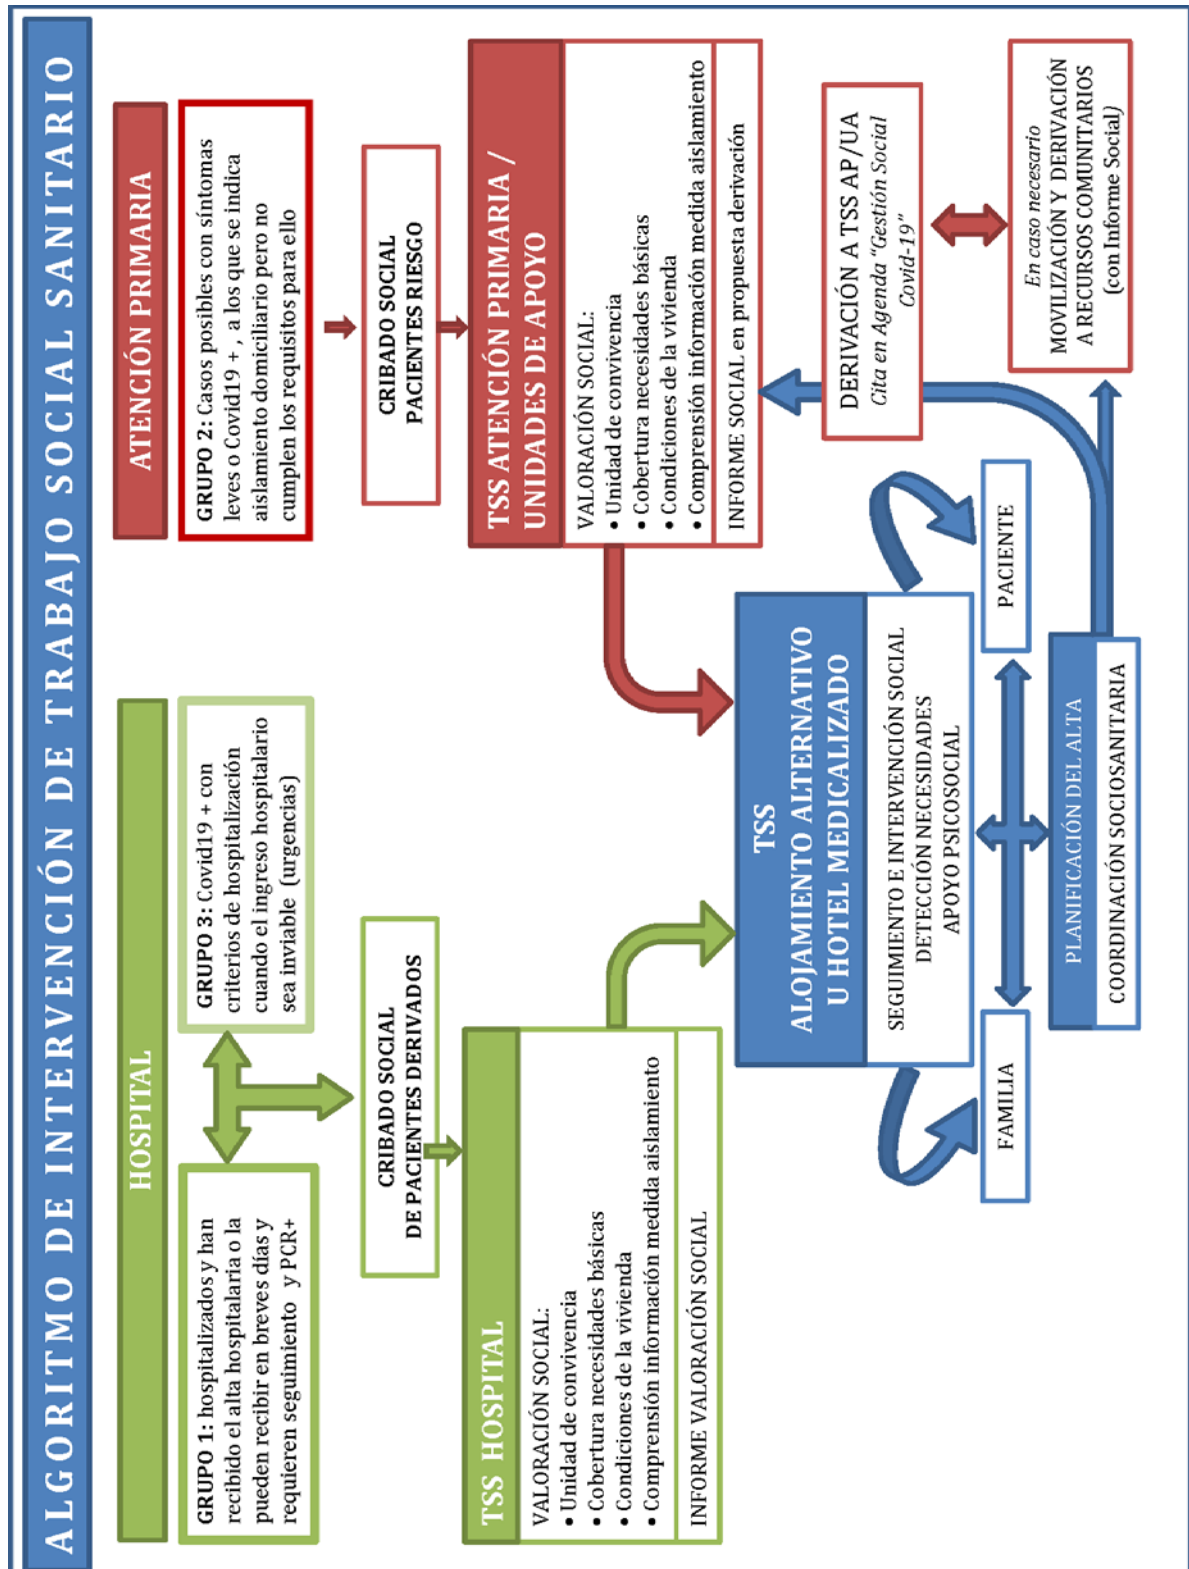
ALGORITMO DE INTERVENCIÓN DE TRABAJO SOCIAL SANITARIO

HOSPITAL

GRUPO 1: hospitalizados y han recibido el alta hospitalaria o la pueden recibir en breves días y requieren seguimiento y PCR+

GRUPO 3: Covid19 + con criterios de hospitalización cuando el ingreso hospitalario sea inviable (urgencias)

CRIBADO SOCIAL DE PACIENTES DERIVADOS

TSS HOSPITAL

VALORACIÓN SOCIAL:
• Unidad de convivencia
• Cobertura necesidades básicas
• Condiciones de la vivienda
• Comprensión información medida aislamiento

INFORME VALORACIÓN SOCIAL

ATENCIÓN PRIMARIA

GRUPO 2: Casos posibles con síntomas leves o Covid19 + , a los que se indica aislamiento domiciliario pero no cumplen los requisitos para ello

CRIBADO SOCIAL PACIENTES RIESGO

TSS ATENCIÓN PRIMARIA / UNIDADES DE APOYO

VALORACIÓN SOCIAL:
• Unidad de convivencia
• Cobertura necesidades básicas
• Condiciones de la vivienda
• Comprensión información medida aislamiento

INFORME SOCIAL en propuesta derivación

DERIVACIÓN A TSS AP/UA
Cita en Agenda "Gestión Social Covid-19"

En caso necesario
MOVILIZACIÓN Y DERIVACIÓN A RECURSOS COMUNITARIOS (con Informe Social)

TSS
ALOJAMIENTO ALTERNATIVO U HOTEL MEDICALIZADO

SEGUIMIENTO E INTERVENCIÓN SOCIAL
DETECCIÓN NECESIDADES
APOYO PSICOSOCIAL

PACIENTE

FAMILIA

PLANIFICACIÓN DEL ALTA

COORDINACIÓN SOCIOSANITARIA